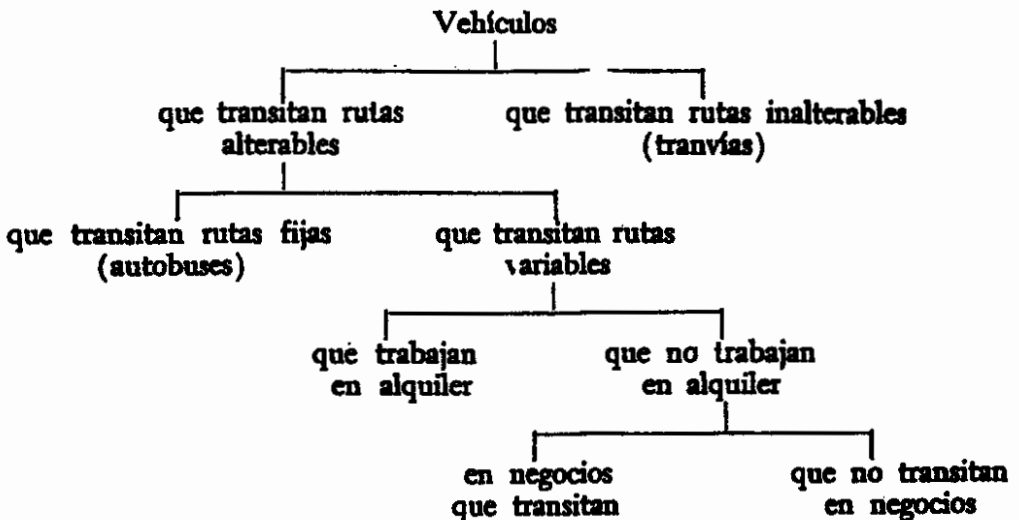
Vehículos

que transitan rutas alterables

que transitan rutas inalterables (tranvías)

que transitan rutas fijas (autobuses)

que transitan rutas variables

que trabajan en alquiler

que no trabajan en alquiler

en negocios que transitan

que no transitan en negocios